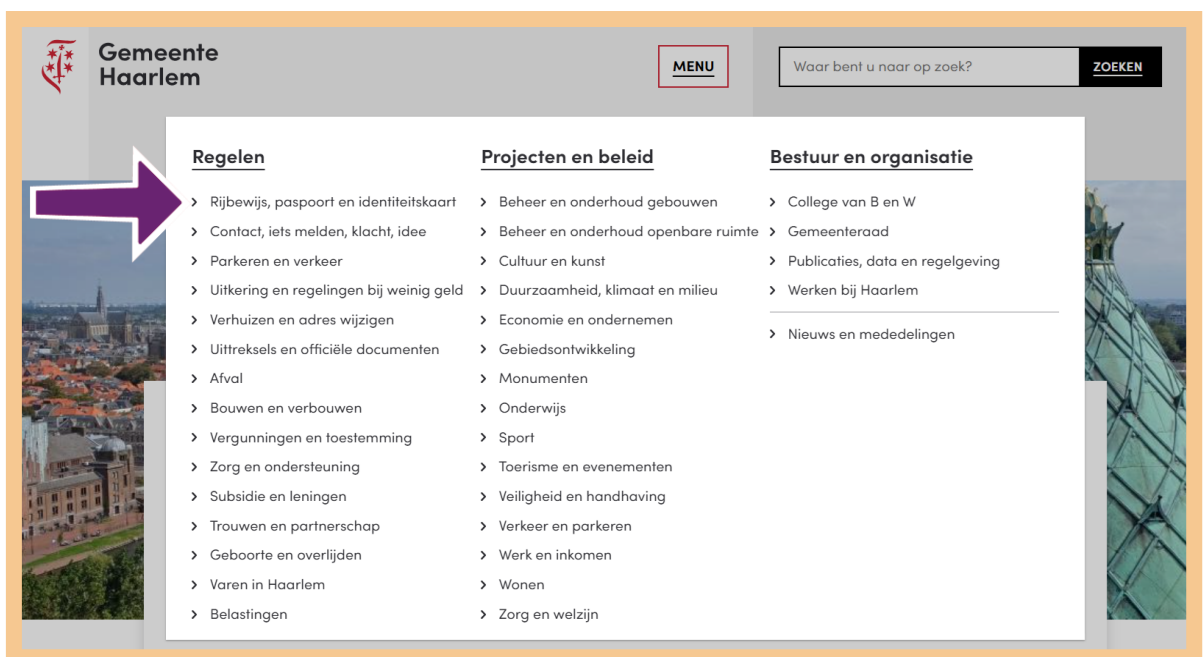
Gemeente Haarlem

MENU

Waar bent u naar op zoek?

ZOEKEN

Regelen

› Rijbewijs, paspoort en identiteitskaart
› Contact, iets melden, klacht, idee
› Parkeren en verkeer
› Uitkering en regelingen bij weinig geld
› Verhuizen en adres wijzigen
› Uittreksels en officiële documenten
› Afval
› Bouwen en verbouwen
› Vergunningen en toestemming
› Zorg en ondersteuning
› Subsidie en leningen
› Trouwen en partnerschap
› Geboorte en overlijden
› Varen in Haarlem
› Belastingen

Projecten en beleid

› Beheer en onderhoud gebouwen
› Beheer en onderhoud openbare ruimte
› Cultuur en kunst
› Duurzaamheid, klimaat en milieu
› Economie en ondernemen
› Gebiedsontwikkeling
› Monumenten
› Onderwijs
› Sport
› Toerisme en evenementen
› Veiligheid en handhaving
› Verkeer en parkeren
› Werk en inkomen
› Wonen
› Zorg en welzijn

Bestuur en organisatie

› College van B en W
› Gemeenteraad
› Publicaties, data en regelgeving
› Werken bij Haarlem

› Nieuws en mededelingen